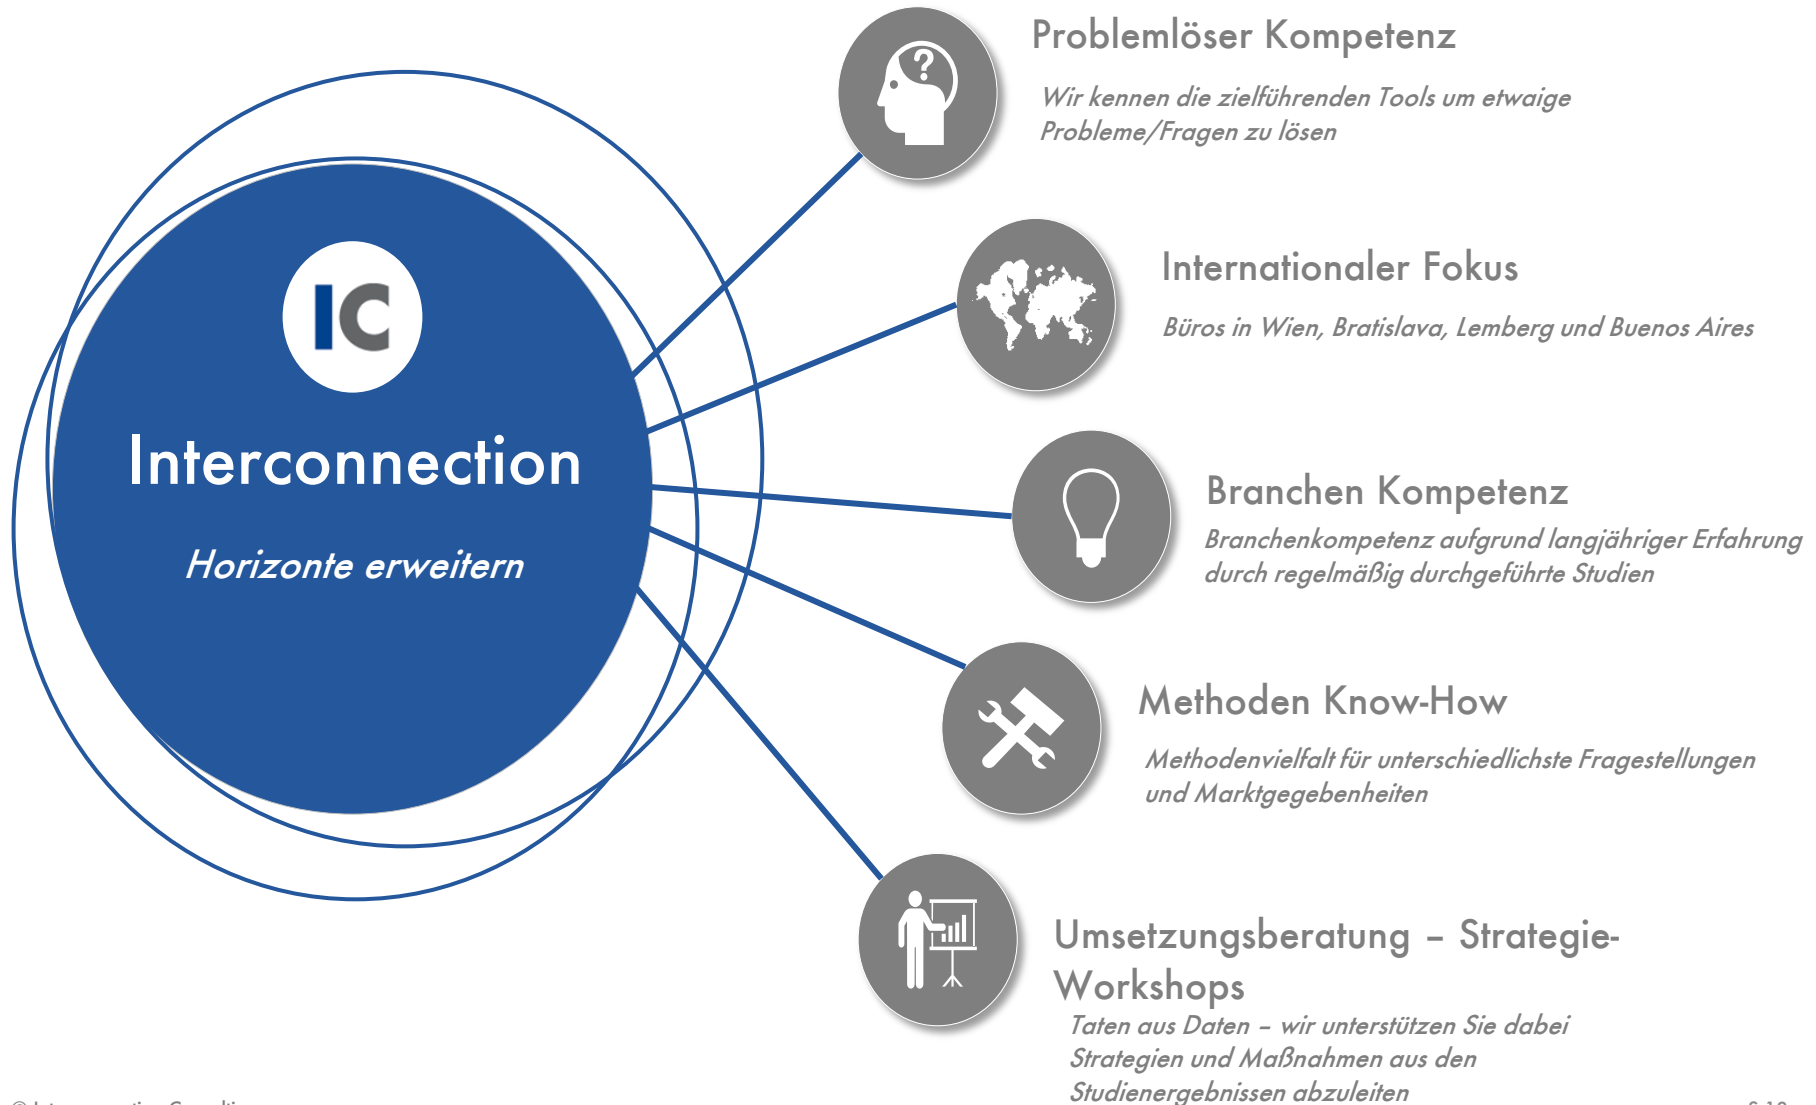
IC

Interconnection

Horizonte erweitern

Problemlöser Kompetenz

Wir kennen die zielführenden Tools um etwaige Probleme/Fragen zu lösen

Internationaler Fokus

Büros in Wien, Bratislava, Lemberg und Buenos Aires

Branchen Kompetenz

Branchenkompetenz aufgrund langjähriger Erfahrung durch regelmäßig durchgeführte Studien

Methoden Know-How

Methodenvielfalt für unterschiedlichste Fragestellungen und Marktgegebenheiten

Umsetzungsberatung – Strategie-Workshops

Taten aus Daten – wir unterstützen Sie dabei Strategien und Maßnahmen aus den Studienergebnissen abzuleiten

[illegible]